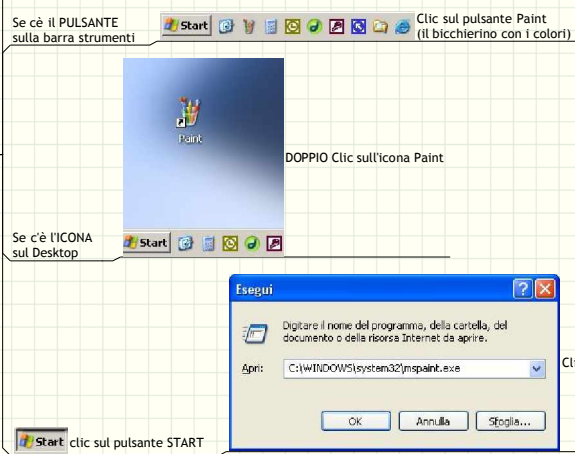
Se cè il PULSANTE sulla barra strumenti

Start

Clic sul pulsante Paint (il bicchierino con i colori)

Paint

DOPPIO Clic sull'icona Paint

Se c'è l'ICONA sul Desktop

Start

Esegui

Digitare il nome del programma, della cartella, del documento o della risorsa Internet da aprire.

Apri: C:\WINDOWS\system32\mspaint.exe

OK Annulla Sfoglia...

Cl

Start clic sul pulsante START